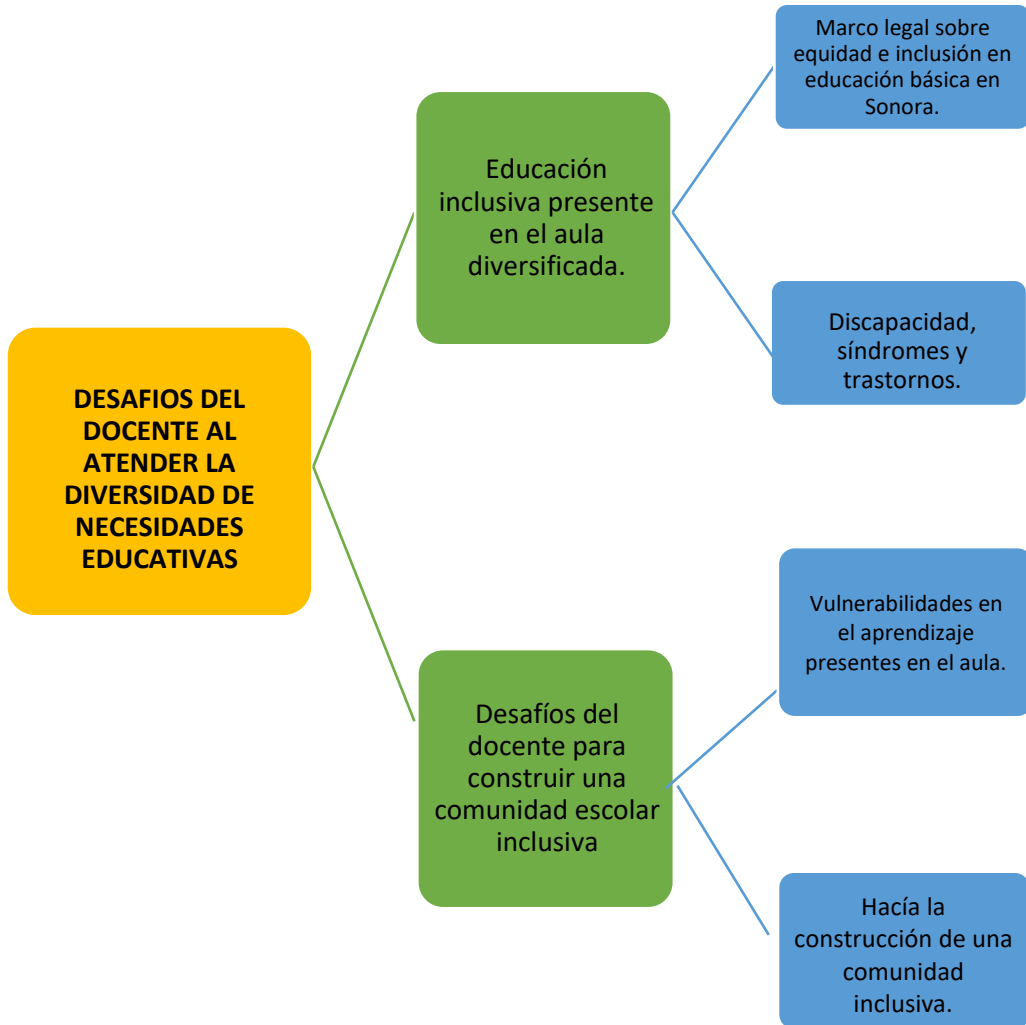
DESAFIOS DEL DOCENTE AL ATENDER LA DIVERSIDAD DE NECESIDADES EDUCATIVAS

Educación inclusiva presente en el aula diversificada.

Marco legal sobre equidad e inclusión en educación básica en Sonora.

Discapacidad, síndromes y trastornos.

Desafíos del docente para construir una comunidad escolar inclusiva

Vulnerabilidades en el aprendizaje presentes en el aula.

Hacía la construcción de una comunidad inclusiva.